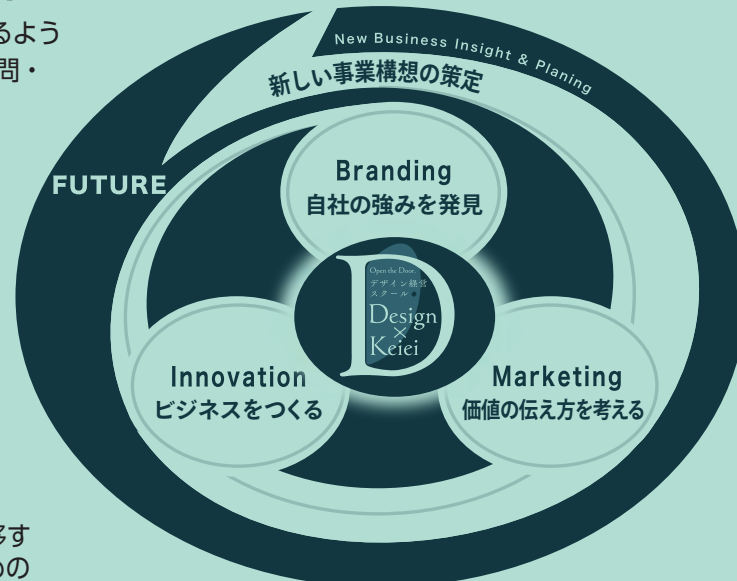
るよう
問・

New Business Insight & Planing
新しい事業構想の策定

FUTURE

Branding
自社の強みを発見

Open the Door.
デザイン経営
スクール
Design
×
Keiei

Innovation
ビジネスをつくる

Marketing
価値の伝え方を考える

多す
の